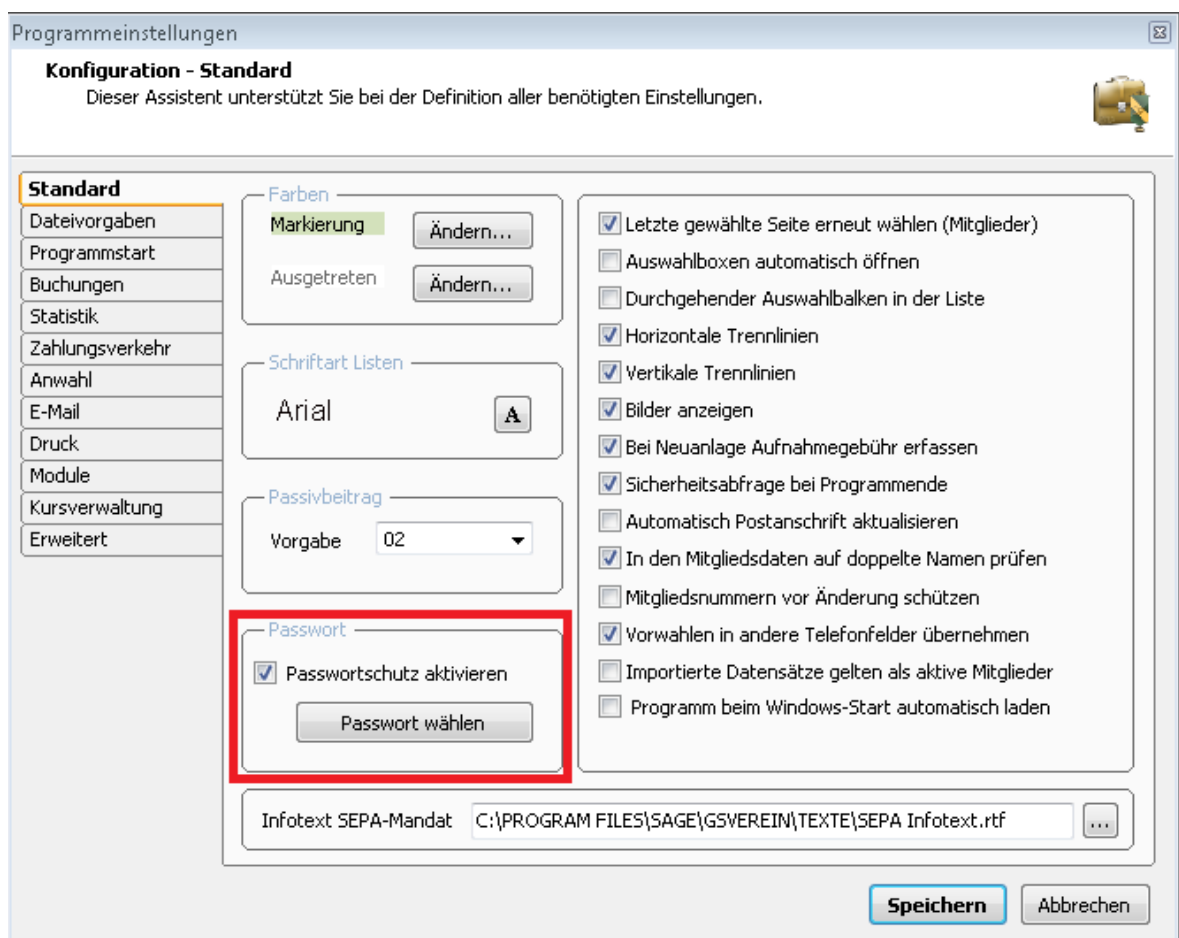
Programmeinstellungen

Konfiguration - Standard
Dieser Assistent unterstützt Sie bei der Definition aller benötigten Einstellungen.

Standard
Dateivorgaben
Programmstart
Buchungen
Statistik
Zahlungsverkehr
Anwahl
E-Mail
Druck
Module
Kursverwaltung
Erweitert

Farben
Markierung
Ändern...
Ausgetreten
Ändern...

Schriftart Listen
Arial
A

Passivbeitrag
Vorgabe 02

Passwort
Passwortschutz aktivieren
Passwort wählen

Letzte gewählte Seite erneut wählen (Mitglieder)
Auswahlboxen automatisch öffnen
Durchgehender Auswahlbalken in der Liste
Horizontale Trennlinien
Vertikale Trennlinien
Bilder anzeigen
Bei Neuanlage Aufnahmegebühr erfassen
Sicherheitsabfrage bei Programmende
Automatisch Postanschrift aktualisieren
In den Mitgliedsdaten auf doppelte Namen prüfen
Mitgliedsnummern vor Änderung schützen
Vorwahlen in andere Telefonfelder übernehmen
Importierte Datensätze gelten als aktive Mitglieder
Programm beim Windows-Start automatisch laden

Infotext SEPA-Mandat C:\PROGRAM FILES\SAGE\GSVEREIN\TEXTE\SEPA Infotext.rtf ...

Speichern
Abbrechen